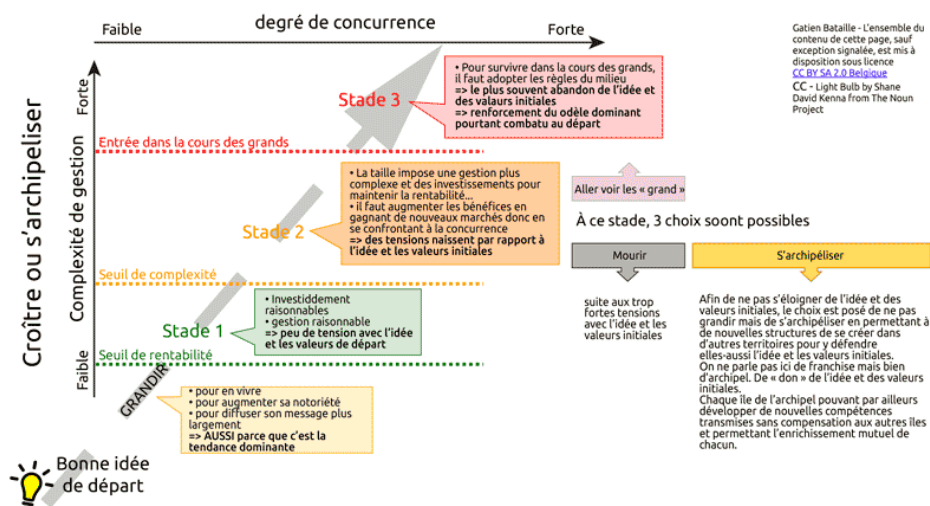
Croître ou s'archipeliser

Faible degré de concurrence Forte

Complexité de gestion

Forte

Faible

Gatien Bataille - L'ensemble du contenu de cette page, sauf exception signalée, est mis à disposition sous licence CC BY SA 2.0 Belgique
CC - Light Bulb by Shane David Kenna from The Noun Project

Stade 3

• Pour survivre dans la cours des grands, il faut adopter les règles du milieu
=> le plus souvent abandon de l'idée et des valeurs initiales
=> renforcement du odèle dominant pourtant combatu au départ

Entrée dans la cours des grands

Stade 2

• La taille impose une gestion plus complexe et des investissements pour maintenir la rentabilité...
• il faut augmenter les bénéfices en gagnant de nouveaux marchés donc en se confrontant à la concurrence
=> des tensions naissent par rapport à l'idée et les valeurs initiales

Seuil de complexité

Stade 1

• Investiddement raisonnables
• gestion raisonnable
=> peu de tension avec l'idée et les valeurs de départ

Seuil de rentabilité

GRANDIR

• pour en vivre
• pour augmenter sa notoriété
• pour diffuser son message plus largement
=> AUSSI parce que c'est la tendance dominante

Bonne idée de départ

Aller voir les « grand »

À ce stade, 3 choix soont possibles

Mourir

suite aux trop fortes tensions avec l'idée et les valeurs initiales

S'archipéliser

Afin de ne pas s'éloigner de l'idée et des valeurs initiales, le choix est posé de ne pas grandir mais de s'archipéliser en permettant à de nouvelles structures de se créer dans d'autres territoires pour y défendre elles-aussi l'idée et les valeurs initiales.
On ne parle pas ici de franchise mais bien d'archipel. De « don » de l'idée et des valeurs initiales.
Chaque île de l'archipel pouvant par ailleurs développer de nouvelles compétences transmises sans compensation aux autres îles et permettant l'enrichissement mutuel de chacun.